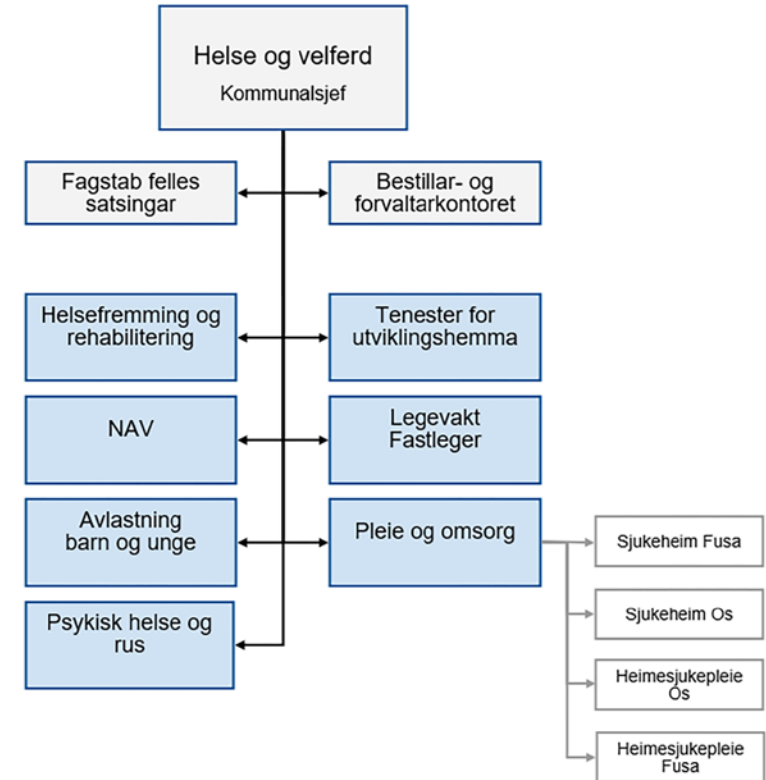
Helse og velferd
Kommunalsjef

Fagstab felles satsingar

Bestillar- og forvaltarkontoret

Helsefremming og rehabilitering

Tenester for utviklingshemma

NAV

Legevakt Fastleger

Avlastning barn og unge

Pleie og omsorg

Sjukeheim Fusa

Sjukeheim Os

Heimesjukepleie Os

Heimesjukepleie Fusa

Psykisk helse og rus